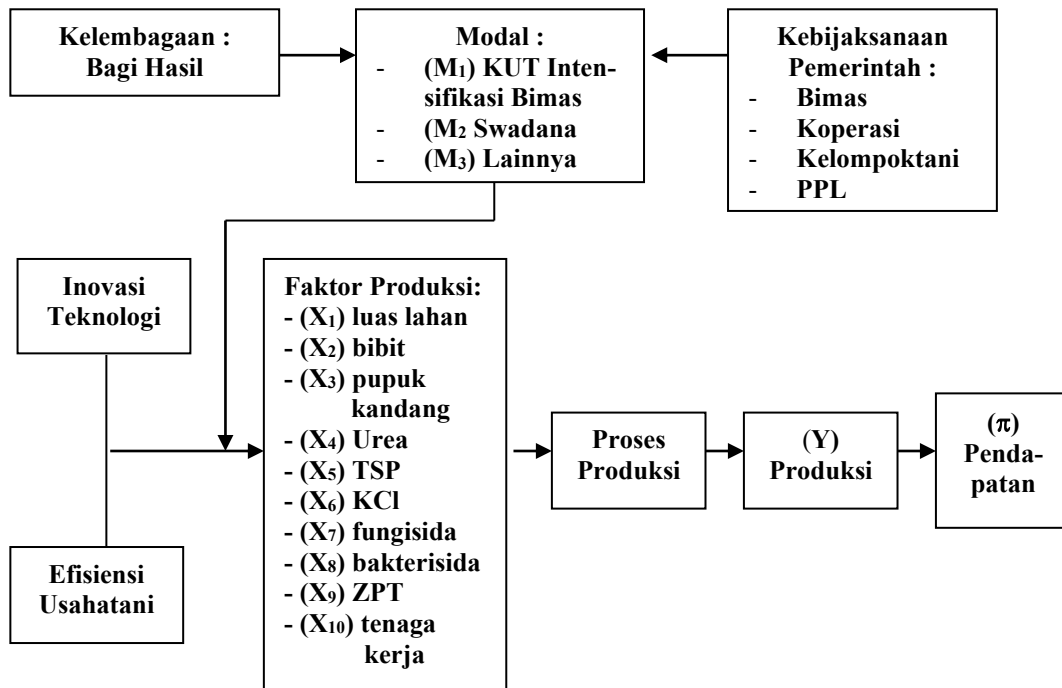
Kelembagaan : Bagi Hasil

Modal :
- ($M_1$) KUT Intensifikasi Bimas
- ($M_2$ Swadana
- ($M_3$) Lainnya

Kebijaksanaan Pemerintah :
- Bimas
- Koperasi
- Kelompoktani
- PPL

Inovasi Teknologi

Efisiensi Usahatani

Faktor Produksi:
- ($X_1$) luas lahan
- ($X_2$) bibit
- ($X_3$) pupuk kandang
- ($X_4$) Urea
- ($X_5$) TSP
- ($X_6$) KCl
- ($X_7$) fungisida
- ($X_8$) bakterisida
- ($X_9$) ZPT
- ($X_{10}$) tenaga kerja

Proses Produksi

(Y) Produksi

($\pi$) Pendapatan